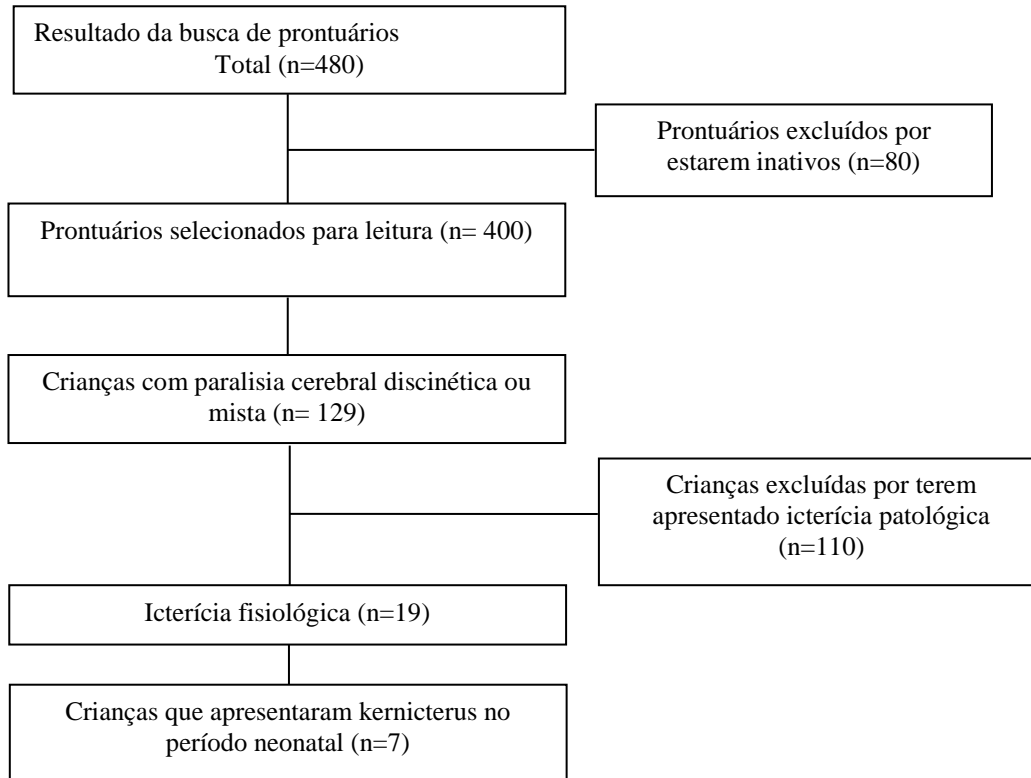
Resultado da busca de prontuários
Total (n=480)

Prontuários excluídos por estarem inativos (n=80)

Prontuários selecionados para leitura (n= 400)

Crianças com paralisia cerebral discinética ou mista (n= 129)

Crianças excluídas por terem apresentado icterícia patológica (n=110)

Icterícia fisiológica (n=19)

Crianças que apresentaram kernicterus no período neonatal (n=7)